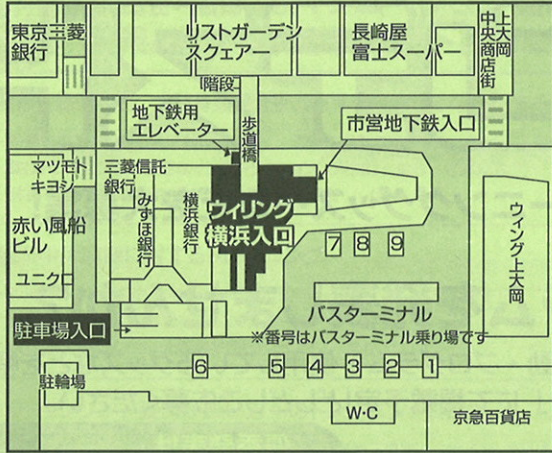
東京三菱銀行
リストガーデンスクェアー
長崎屋富士スーパー
上大岡中央商店街
階段
地下鉄用エレベーター
歩道橋
市営地下鉄入口
マツモトキヨシ
三菱信託銀行
みずほ銀行
横浜銀行
ウィリング横浜入口
7
8
9
ウィング上大岡
赤い風船ビル
ユニクロ
バスターミナル
駐車場入口
※番号はバスターミナル乗り場です
6
5
4
3
2
1
駐輪場
W·C
京急百貨店